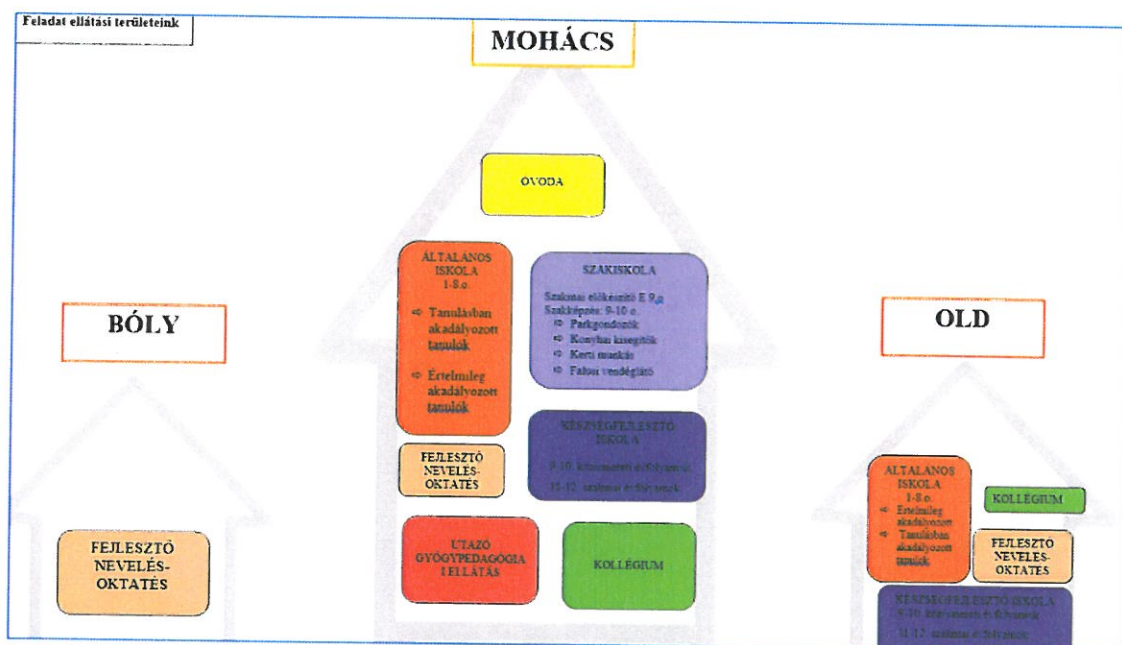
Feladat ellátási területeink

MOHÁCS

ÓVODA

ÁLTALÁNOS ISKOLA 1-8.o.
⇨ Tanulásban akadályozott tanulók
⇨ Értelmileg akadályozott tanulók

SZAKISKOLA
Szakmai előkészítő E 9.o
Szakképzés: 9-10 o.
⇨ Parkgondozók
⇨ Konyhai kisegítők
⇨ Kerti munkás
⇨ Falusi vendéglátó

KÉSZSÉGFEJLESZTŐ ISKOLA
9-10. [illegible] évfolyamok
11-12. szakmai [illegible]

FEJLESZTŐ NEVELÉS-OKTATÁS

UTAZÓ GYÓGYPEDAGÓGIAI ELLÁTÁS

KOLLÉGIUM

BÓLY

FEJLESZTŐ NEVELÉS-OKTATÁS

OLD

ÁLTALÁNOS ISKOLA 1-8.o.
⇨ Értelmileg akadályozott
⇨ Tanulásban akadályozott tanulók

KOLLÉGIUM

FEJLESZTŐ NEVELÉS-OKTATÁS

KÉSZSÉGFEJLESZTŐ ISKOLA
9-10. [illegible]
11-12. szakmai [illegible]